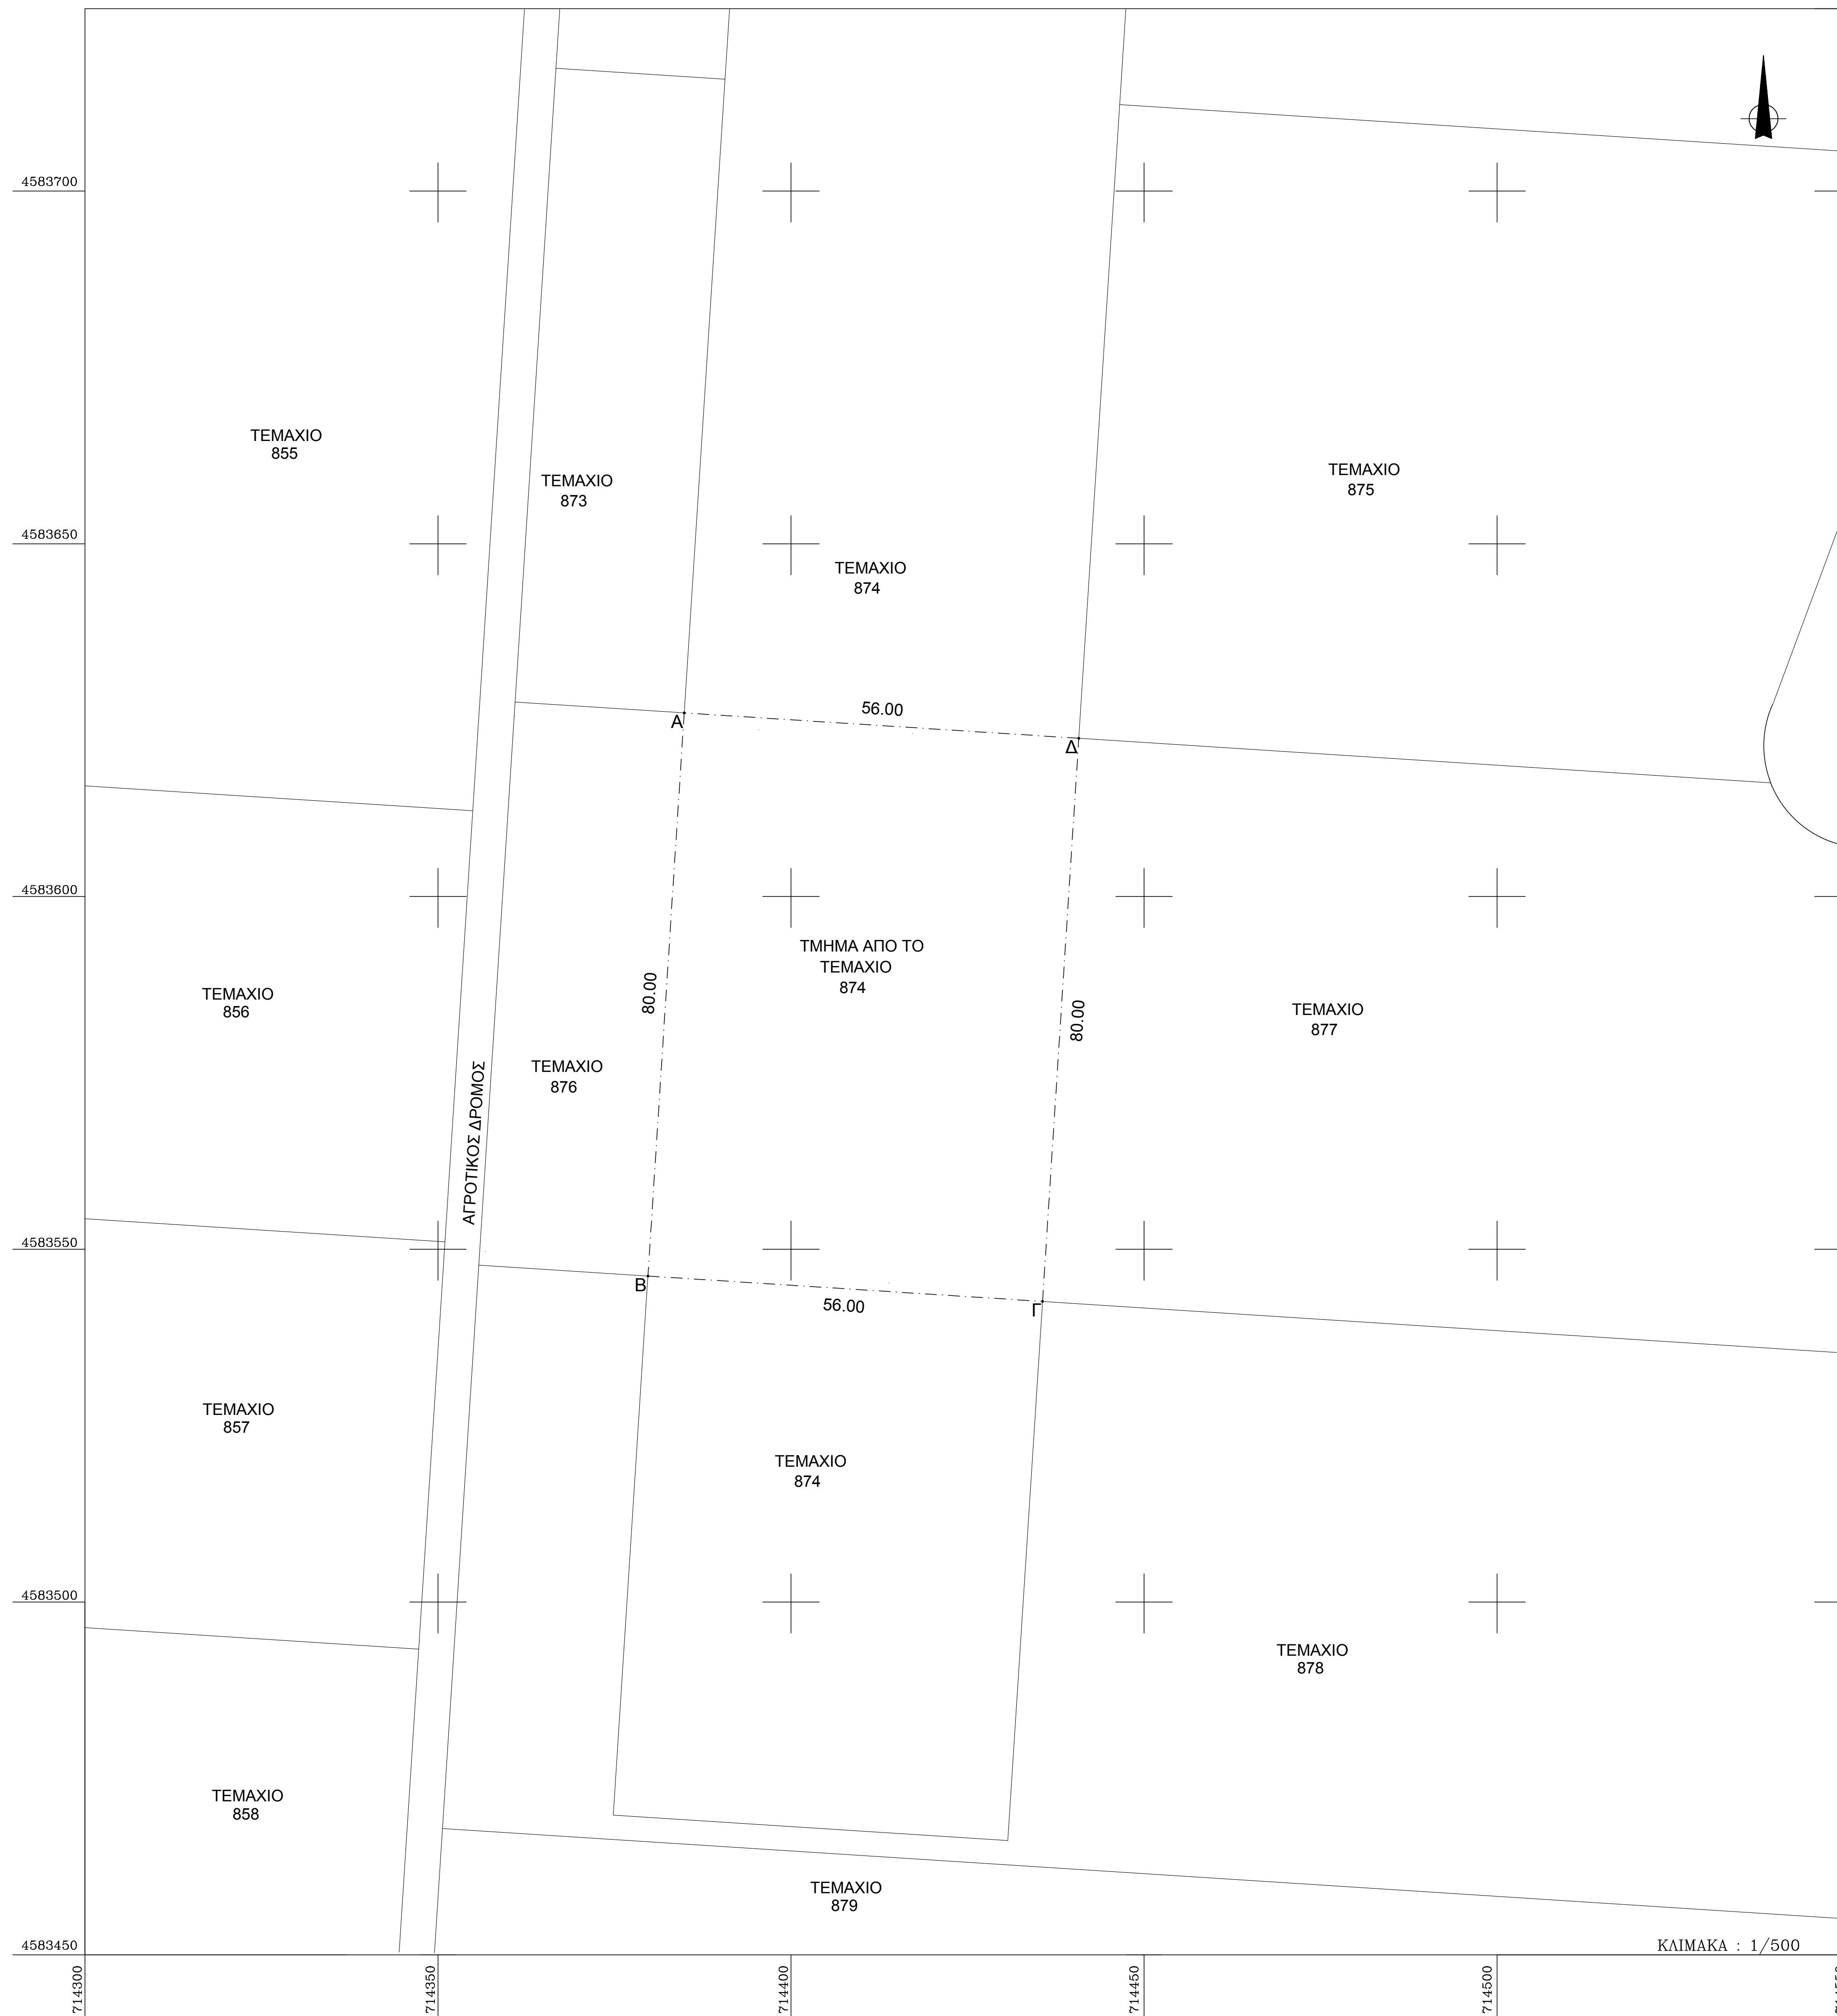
4583700

4583650

4583600

4583550

4583500

4583450

ΤΕΜΑΧΙΟ
855

ΤΕΜΑΧΙΟ
873

ΤΕΜΑΧΙΟ
874

ΤΕΜΑΧΙΟ
875

56.00

Α

Δ

ΤΜΗΜΑ ΑΠΟ ΤΟ
ΤΕΜΑΧΙΟ
874

80.00

80.00

ΤΕΜΑΧΙΟ
856

ΑΓΡΟΤΙΚΟΣ ΔΡΟΜΟΣ

ΤΕΜΑΧΙΟ
876

ΤΕΜΑΧΙΟ
877

Β

56.00

Γ

ΤΕΜΑΧΙΟ
857

ΤΕΜΑΧΙΟ
874

ΤΕΜΑΧΙΟ
878

ΤΕΜΑΧΙΟ
858

ΤΕΜΑΧΙΟ
879

ΚΛΙΜΑΚΑ : 1/500

714300

714350

714400

714450

714500

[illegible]